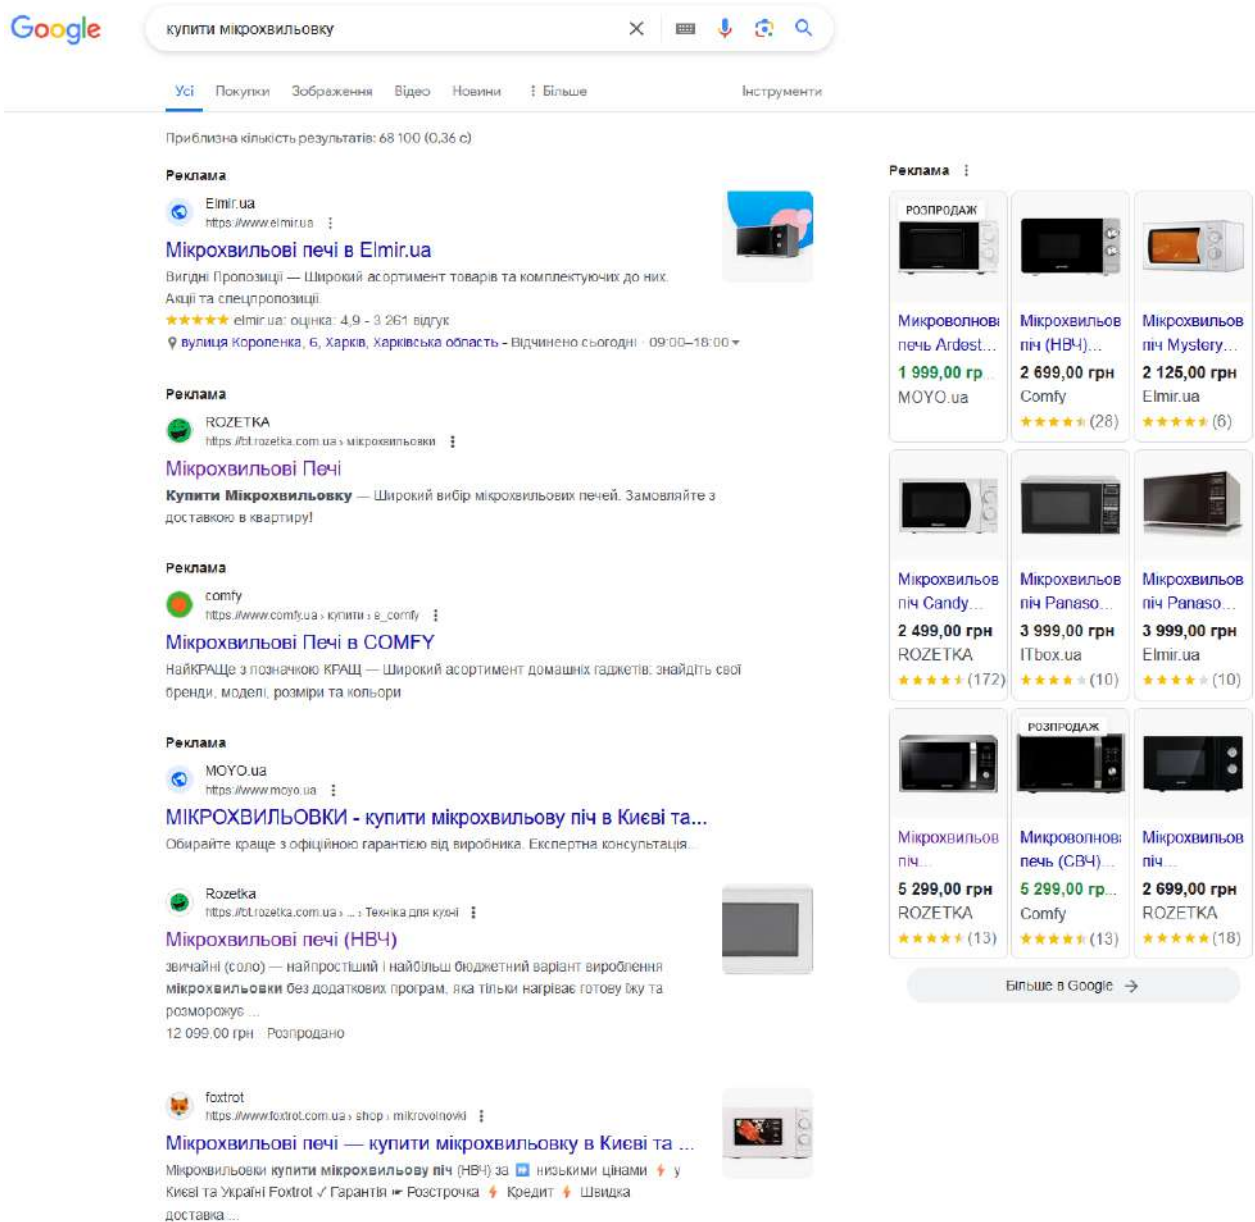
Google

купити мікрохвильовку

Усі Покупки Зображення Відео Новини ⋮ Більше Інструменти

Приблизна кількість результатів: 68 100 (0,36 с)

Реклама
Elmir.ua
https://www.elmir.ua
Мікрохвильові печі в Elmir.ua
Вигідні Пропозиції — Широкий асортимент товарів та комплектуючих до них. Акції та спецпропозиції.
★★★★★ elmir.ua: оцінка: 4,9 - 3 261 відгук
вулиця Короленка, 6, Харків, Харківська область - Відчинено сьогодні · 09:00–18:00

Реклама
ROZETKA
https://bt.rozetka.com.ua › мікрохвильовки
Мікрохвильові Печі
Купити Мікрохвильовку — Широкий вибір мікрохвильових печей. Замовляйте з доставкою в квартиру!

Реклама
comfy
https://www.comfy.ua › купити › в_comfy
Мікрохвильові Печі в COMFY
НайКРАЩе з позначкою КРАЩ — Широкий асортимент домашніх гаджетів: знайдіть свої бренди, моделі, розміри та кольори

Реклама
MOYO.ua
https://www.moyo.ua
МІКРОХВИЛЬОВКИ - купити мікрохвильову піч в Києві та...
Обирайте краще з офіційною гарантією від виробника. Експертна консультація.

Rozetka
https://bt.rozetka.com.ua › ... › Техніка для кухні
Мікрохвильові печі (НВЧ)
звичайні (соло) — найпростіший і найбільш бюджетний варіант вироблення мікрохвильовки без додаткових програм, яка тільки нагріває готову їжу та розморожує ...
12 099,00 грн · Розпродано

foxtrot
https://www.foxtrot.com.ua › shop › mikrovolnovki
Мікрохвильові печі — купити мікрохвильовку в Києві та ...
Мікрохвильовки купити мікрохвильову піч (НВЧ) за низькими цінами у Києві та Україні Foxtrot ✓ Гарантія Розстрочка Кредит Швидка доставка ...

Реклама

РОЗПРОДАЖ
Микроволнова печь Ardest...
1 999,00 гр...
MOYO.ua

Мікрохвильов піч (НВЧ)...
2 699,00 грн
Comfy
★★★★ (28)

Мікрохвильов піч Mystery...
2 125,00 грн
Elmir.ua
★★★★★ (6)

Мікрохвильов піч Candy...
2 499,00 грн
ROZETKA
★★★★ (172)

Мікрохвильов піч Panaso...
3 999,00 грн
ITbox.ua
★★★ (10)

Мікрохвильов піч Panaso...
3 999,00 грн
Elmir.ua
★★★★ (10)

Мікрохвильов піч...
5 299,00 грн
ROZETKA
★★★★ (13)

РОЗПРОДАЖ
Микроволнова печь (СВЧ)...
5 299,00 гр...
Comfy
★★★★ (13)

Мікрохвильов піч...
2 699,00 грн
ROZETKA
★★★★★ (18)

Більше в Google →